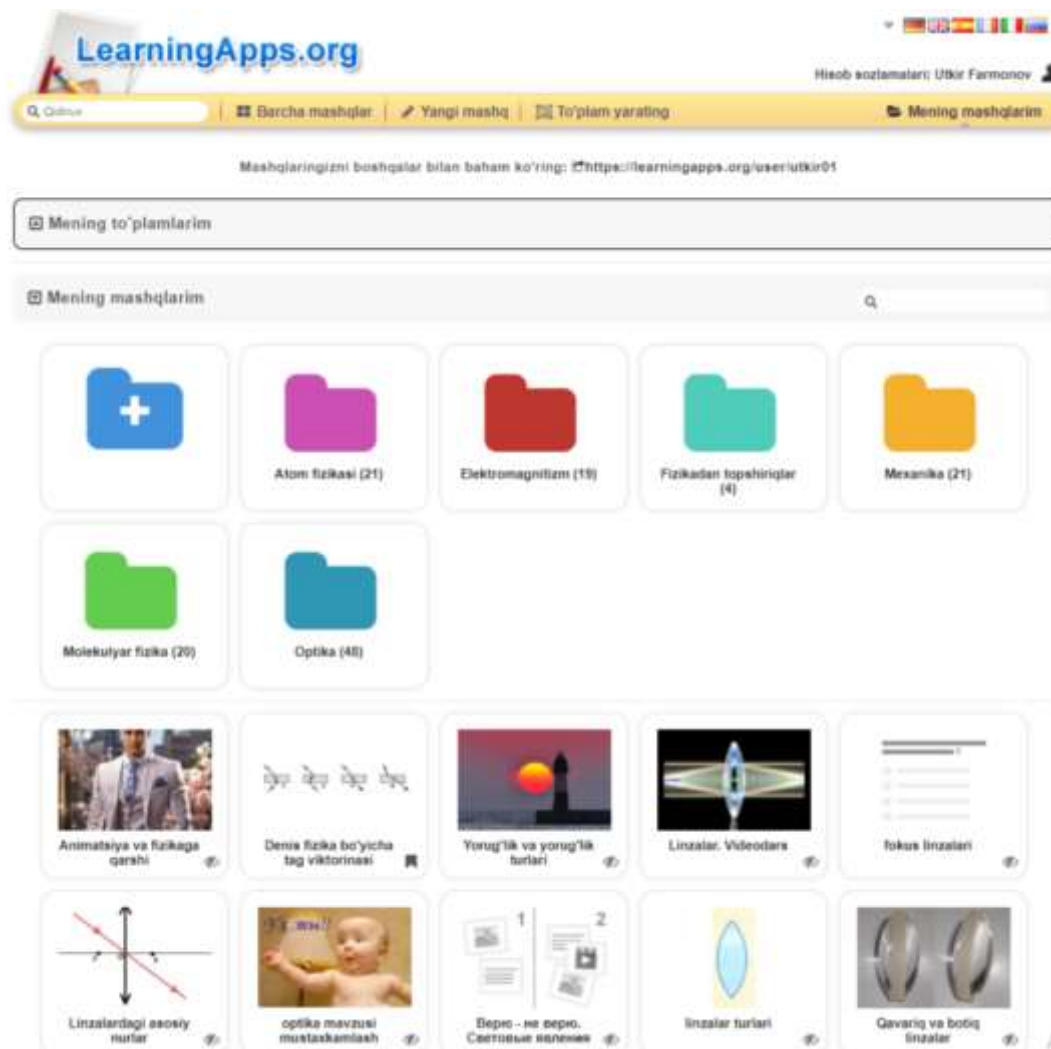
LearningApps.org

Hisob sozlamalari: Utkir Farmonov

Qidiruv | Barcha mashqlar | Yangi mashq | To'plam yarating | Mening mashqlarim

Mashqlaringizni boshqalar bilan baham ko'ring: https://learningapps.org/user/utkir01

Mening to'plamlarim

Mening mashqlarim

Atom fizikasi (21)

Elektromagnitizm (19)

Fizikadan topshiriqlar (4)

Mexanika (21)

Molekulyar fizika (20)

Optika (48)

Animatsiya va fizikaga qarshi

Denis fizika bo'yicha tag viktorinasi

Yorug'lik va yorug'lik turlari

Linzalar. Videodars

fokus linzalari

Linzalardagi asosiy nurlar

optika mavzusi mustaxkamlash

Верю - не верю. Световые явления

linzalar turlari

Qavariq va botiq linzalar